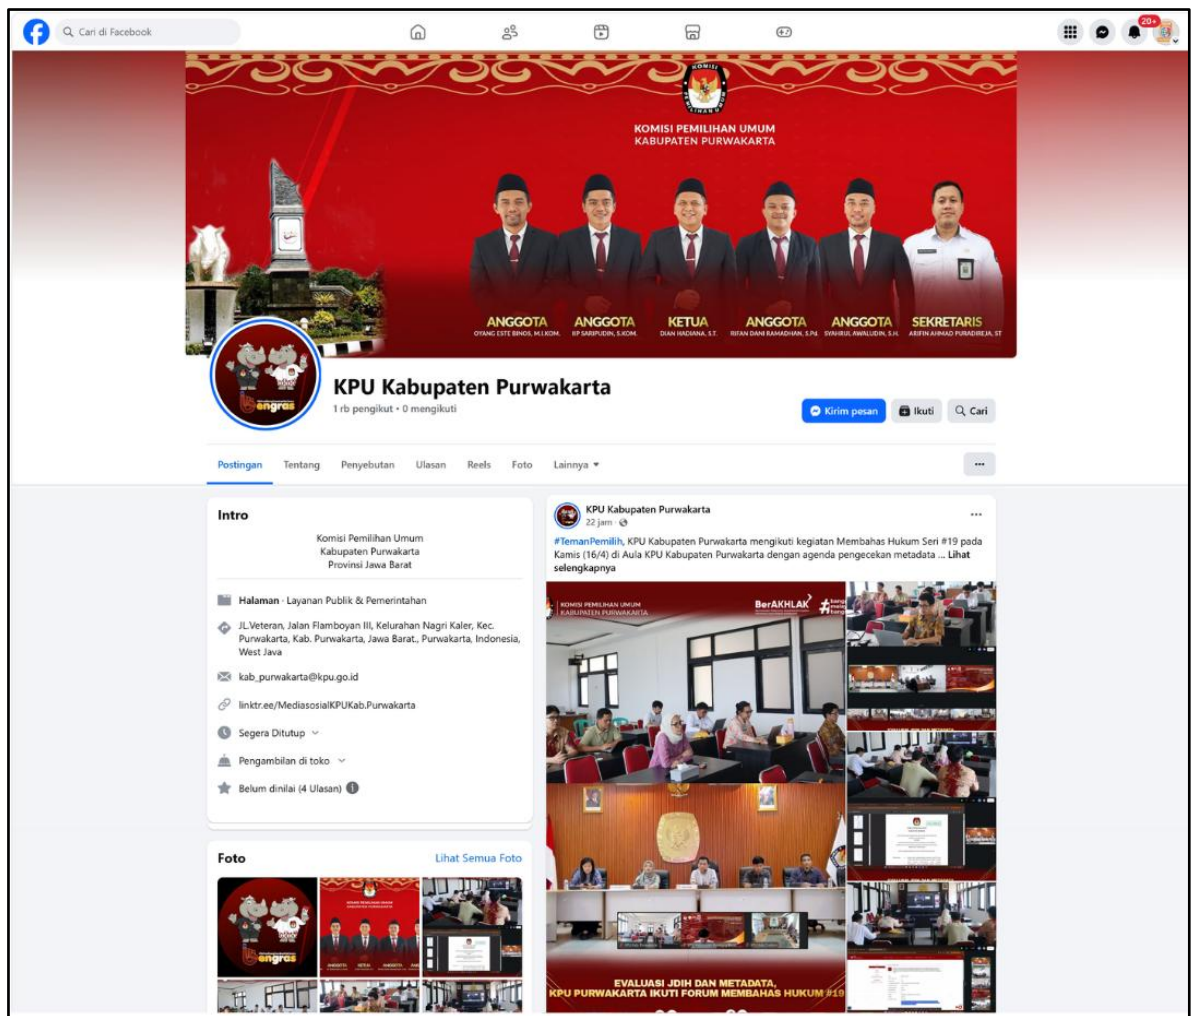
Cari di Facebook

20+

KOMISI PEMILIHAN UMUM
KABUPATEN PURWAKARTA

ANGGOTA
OYANG ESTE BINOS, M.I.KOM.

ANGGOTA
IIP SARIPUDIN, S.KOM.

KETUA
DIAN HADIANA, S.T.

ANGGOTA
RIFAN DANI RAMADHAN, S.Pd.

ANGGOTA
SYAHRUL AWALUDIN, S.H.

SEKRETARIS
ARIFIN AHMAD PURADIREJA, ST

KPU Kabupaten Purwakarta
1 rb pengikut • 0 mengikuti

Kirim pesan
Ikuti
Cari

Postingan
Tentang
Penyebutan
Ulasan
Reels
Foto
Lainnya ▾

...

Intro

Komisi Pemilihan Umum
Kabupaten Purwakarta
Provinsi Jawa Barat

Halaman · Layanan Publik & Pemerintahan

JL.Veteran, Jalan Flamboyan III, Kelurahan Nagri Kaler, Kec. Purwakarta, Kab. Purwakarta, Jawa Barat., Purwakarta, Indonesia, West Java

kab_purwakarta@kpu.go.id

linktr.ee/MediasosialKPUKab.Purwakarta

Segera Ditutup

Pengambilan di toko

Belum dinilai (4 Ulasan)

Foto

Lihat Semua Foto

KPU Kabupaten Purwakarta
22 jam ·

...

#TemanPemilih, KPU Kabupaten Purwakarta mengikuti kegiatan Membahas Hukum Seri #19 pada Kamis (16/4) di Aula KPU Kabupaten Purwakarta dengan agenda pengecekan metadata ... Lihat selengkapnya

KOMISI PEMILIHAN UMUM
KABUPATEN PURWAKARTA

BerAKHLAK

EVALUASI JDIH DAN METADATA,
KPU PURWAKARTA IKUTI FORUM MEMBAHAS HUKUM #19